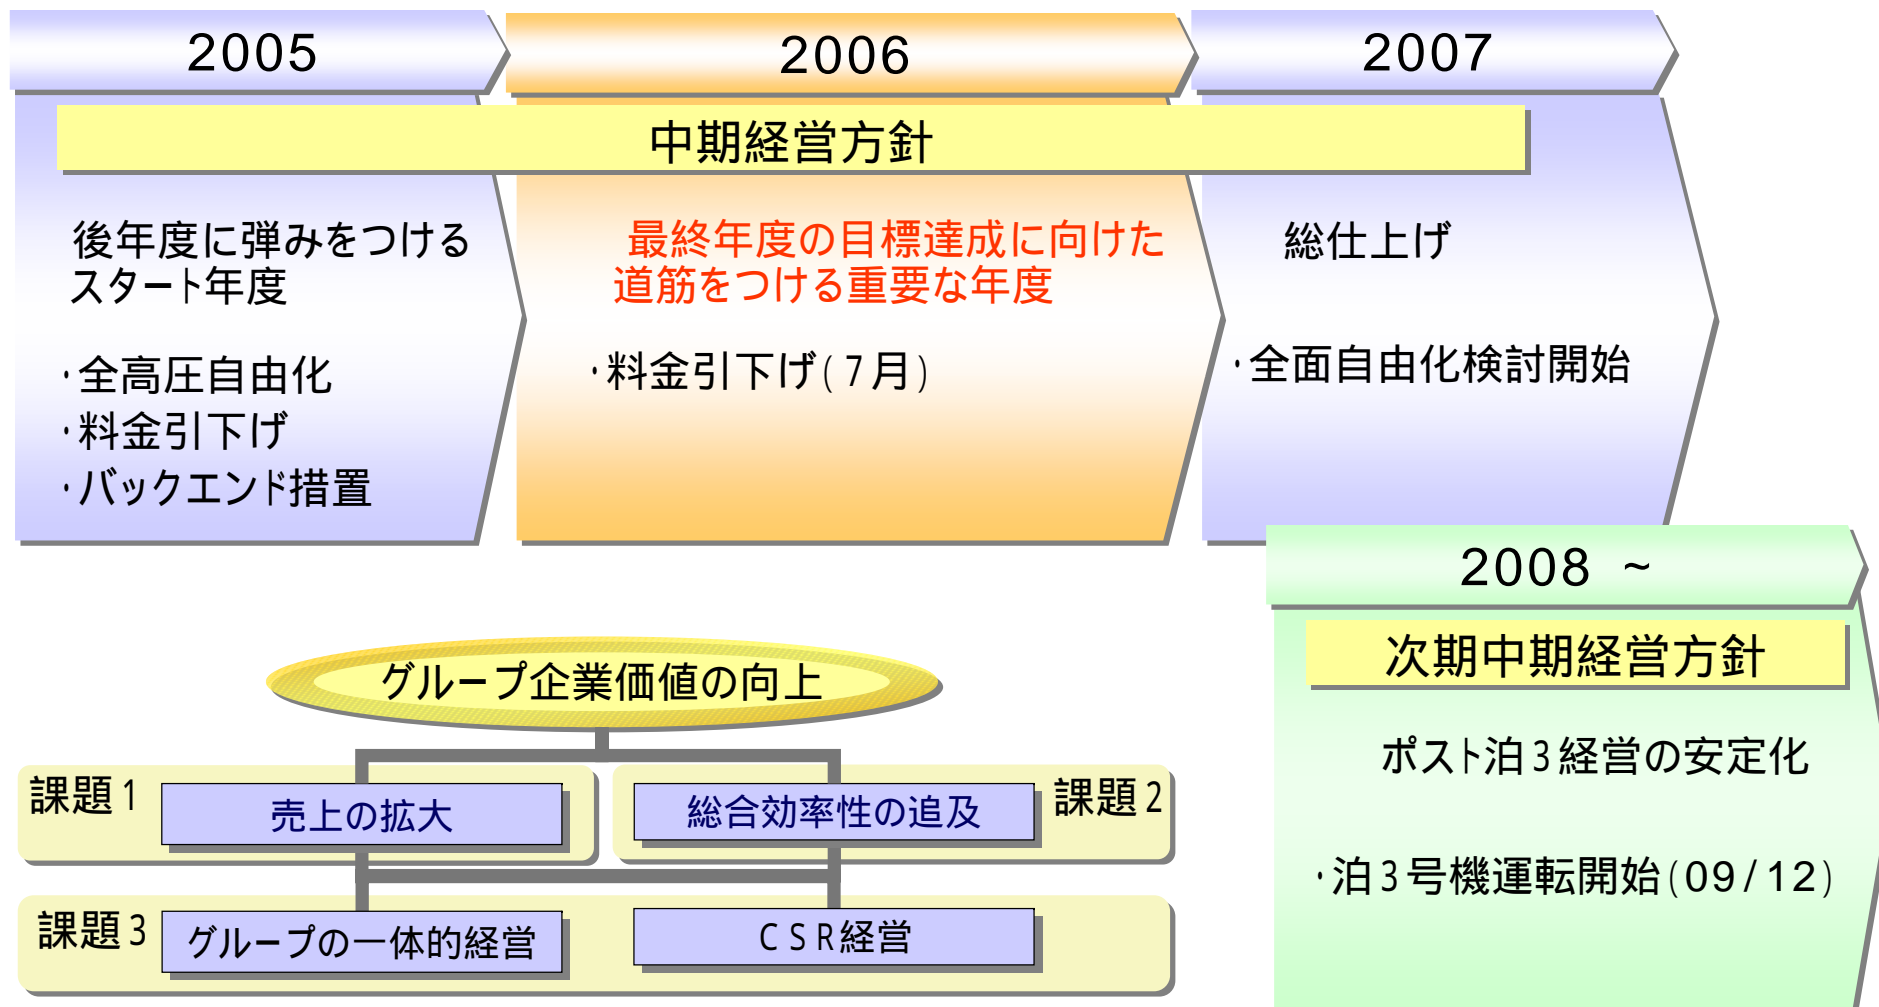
2005

2006

2007

中期経営方針

後年度に弾みをつけるスタート年度

・全高圧自由化
・料金引下げ
・バックエンド措置

最終年度の目標達成に向けた道筋をつける重要な年度

・料金引下げ(7月)

総仕上げ

・全面自由化検討開始

2008 ~

次期中期経営方針

ポスト泊3経営の安定化

・泊3号機運転開始(09/12)

グループ企業価値の向上

課題1

売上の拡大

総合効率性の追及

課題2

課題3

グループの一体的経営

CSR経営